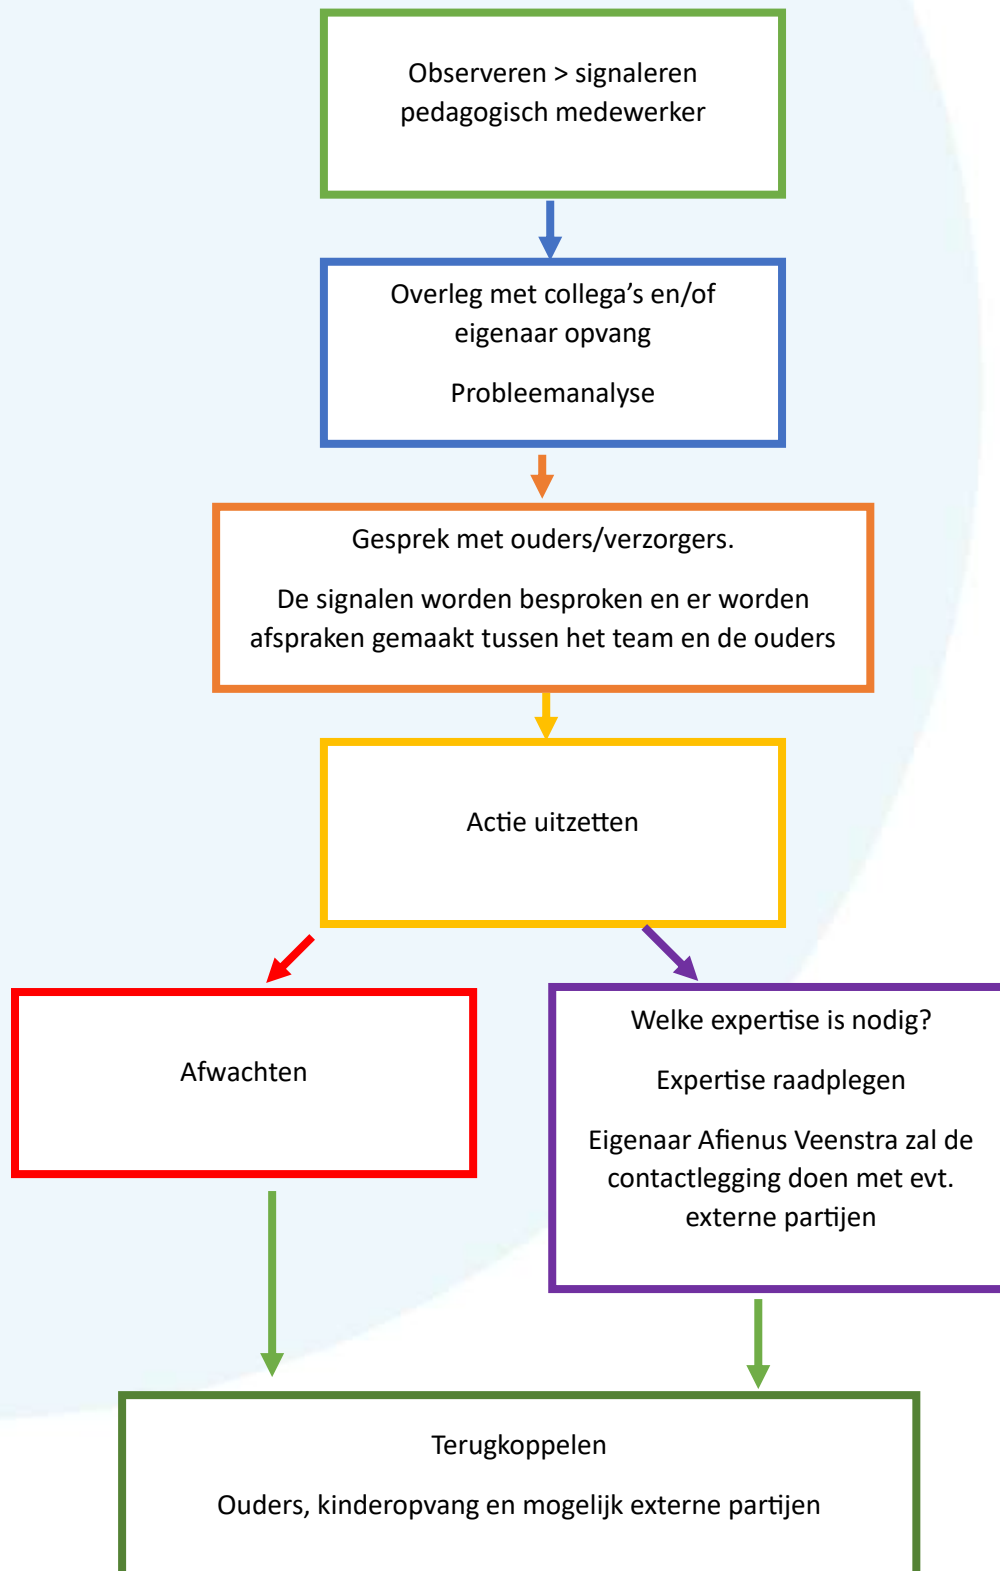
Observeren > signaleren
pedagogisch medewerker

Overleg met collega’s en/of eigenaar opvang

Probleemanalyse

Gesprek met ouders/verzorgers.

De signalen worden besproken en er worden afspraken gemaakt tussen het team en de ouders

Actie uitzetten

Afwachten

Welke expertise is nodig?

Expertise raadplegen

Eigenaar Afienus Veenstra zal de contactlegging doen met evt. externe partijen

Terugkoppelen

Ouders, kinderopvang en mogelijk externe partijen